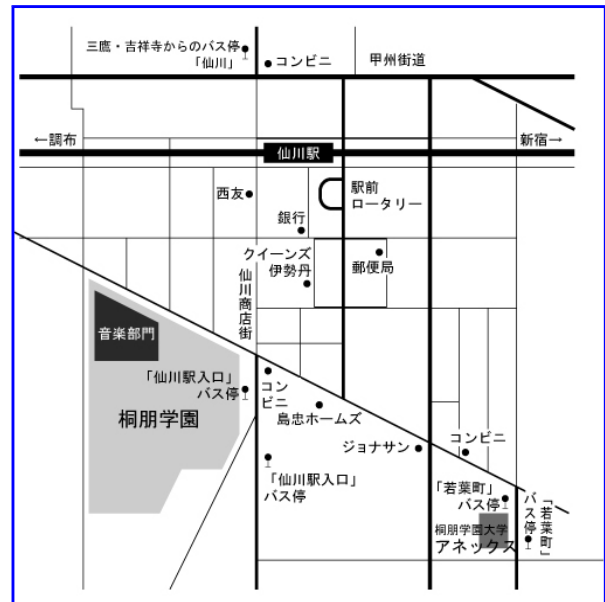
三鷹・吉祥寺からのバス停
「仙川」
コンビニ
甲州街道

←調布
仙川駅
新宿→

西友
駅前
ロータリー
銀行
クイーンズ
伊勢丹
郵便局
仙川商店街

音楽部門
「仙川駅入口」
バス停
コンビニ
桐朋学園
島忠ホームズ
ジョナサン
コンビニ
「仙川駅入口」
バス停
「若葉町」
バス停
バス停
「若葉町」
桐朋学園大学
アネックス